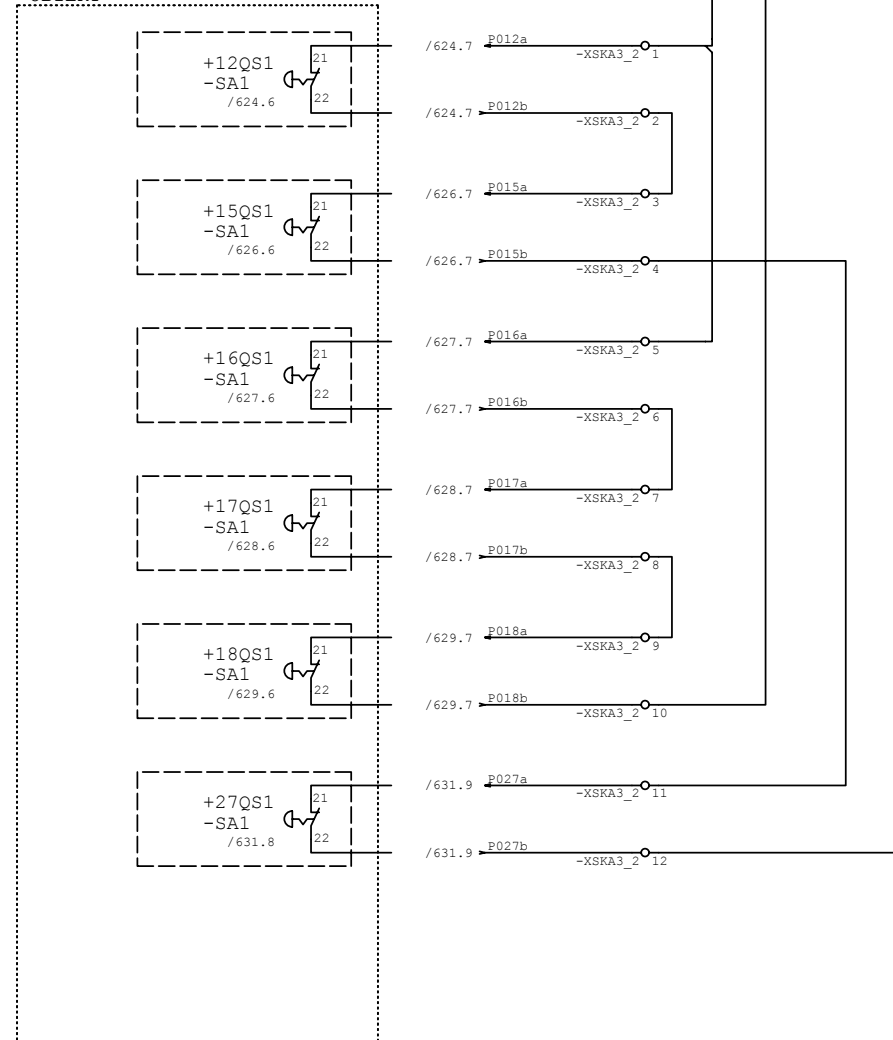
+12QS1
-SA1
/624.6
21
22
/624.7
P012a
-XSKA3_2 1
/624.7
P012b
-XSKA3_2 2

+15QS1
-SA1
/626.6
21
22
/626.7
P015a
-XSKA3_2 3
/626.7
P015b
-XSKA3_2 4

+16QS1
-SA1
/627.6
21
22
/627.7
P016a
-XSKA3_2 5
/627.7
P016b
-XSKA3_2 6

+17QS1
-SA1
/628.6
21
22
/628.7
P017a
-XSKA3_2 7
/628.7
P017b
-XSKA3_2 8

+18QS1
-SA1
/629.6
21
22
/629.7
P018a
-XSKA3_2 9
/629.7
P018b
-XSKA3_2 10

+27QS1
-SA1
/631.8
21
22
/631.9
P027a
-XSKA3_2 11
/631.9
P027b
-XSKA3_2 12